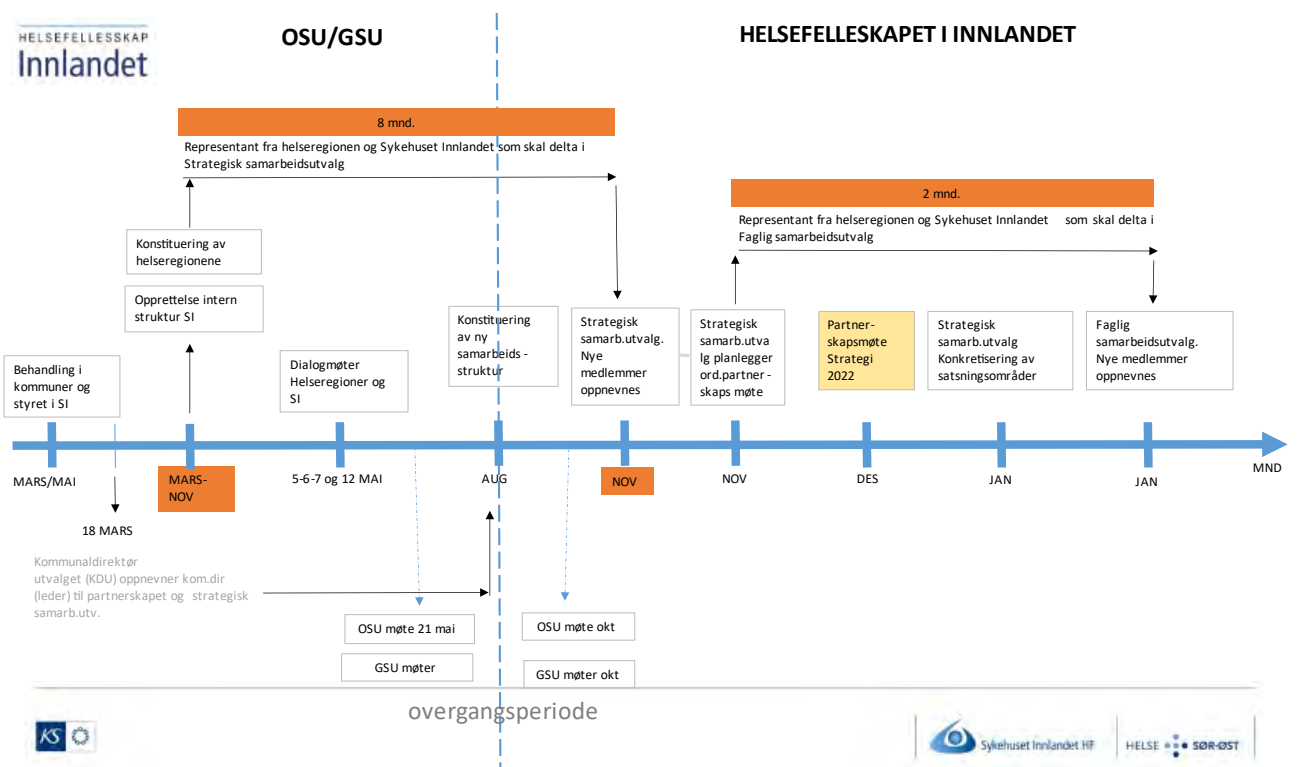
HELSEFELLESSKAP
Innlandet

OSU/GSU

HELSEFELLESKAPET I INNLANDET

8 mnd.

Representant fra helseregionen og Sykehuset Innlandet som skal delta i Strategisk samarbeidsutvalg

2 mnd.

Representant fra helseregionen og Sykehuset Innlandet som skal delta i Faglig samarbeidsutvalg

Konstituering av helseregionene

Opprettelse intern struktur SI

Behandling i kommuner og styret i SI

Dialogmøter Helseregioner og SI

Konstituering av ny samarbeids - struktur

Strategisk samarb.utvalg. Nye medlemmer oppnevnes

Strategisk samarb.utvalg planlegger ord.partner - skaps møte

Partner-skapsmøte Strategi 2022

Strategisk samarb.utvalg Konkretisering av satsningsområder

Faglig samarbeidsutvalg. Nye medlemmer oppnevnes

MARS/MAI

MARS-NOV

5-6-7 og 12 MAI

AUG

NOV

NOV

DES

JAN

JAN

MND

18 MARS

Kommunaldirektør utvalget (KDU) oppnevner kom.dir (leder) til partnerskapet og strategisk samarb.utv.

OSU møte 21 mai

GSU møter

OSU møte okt

GSU møter okt

overgangsperiode

KS

Sykehuset Innlandet HF

HELSE SØR-ØST